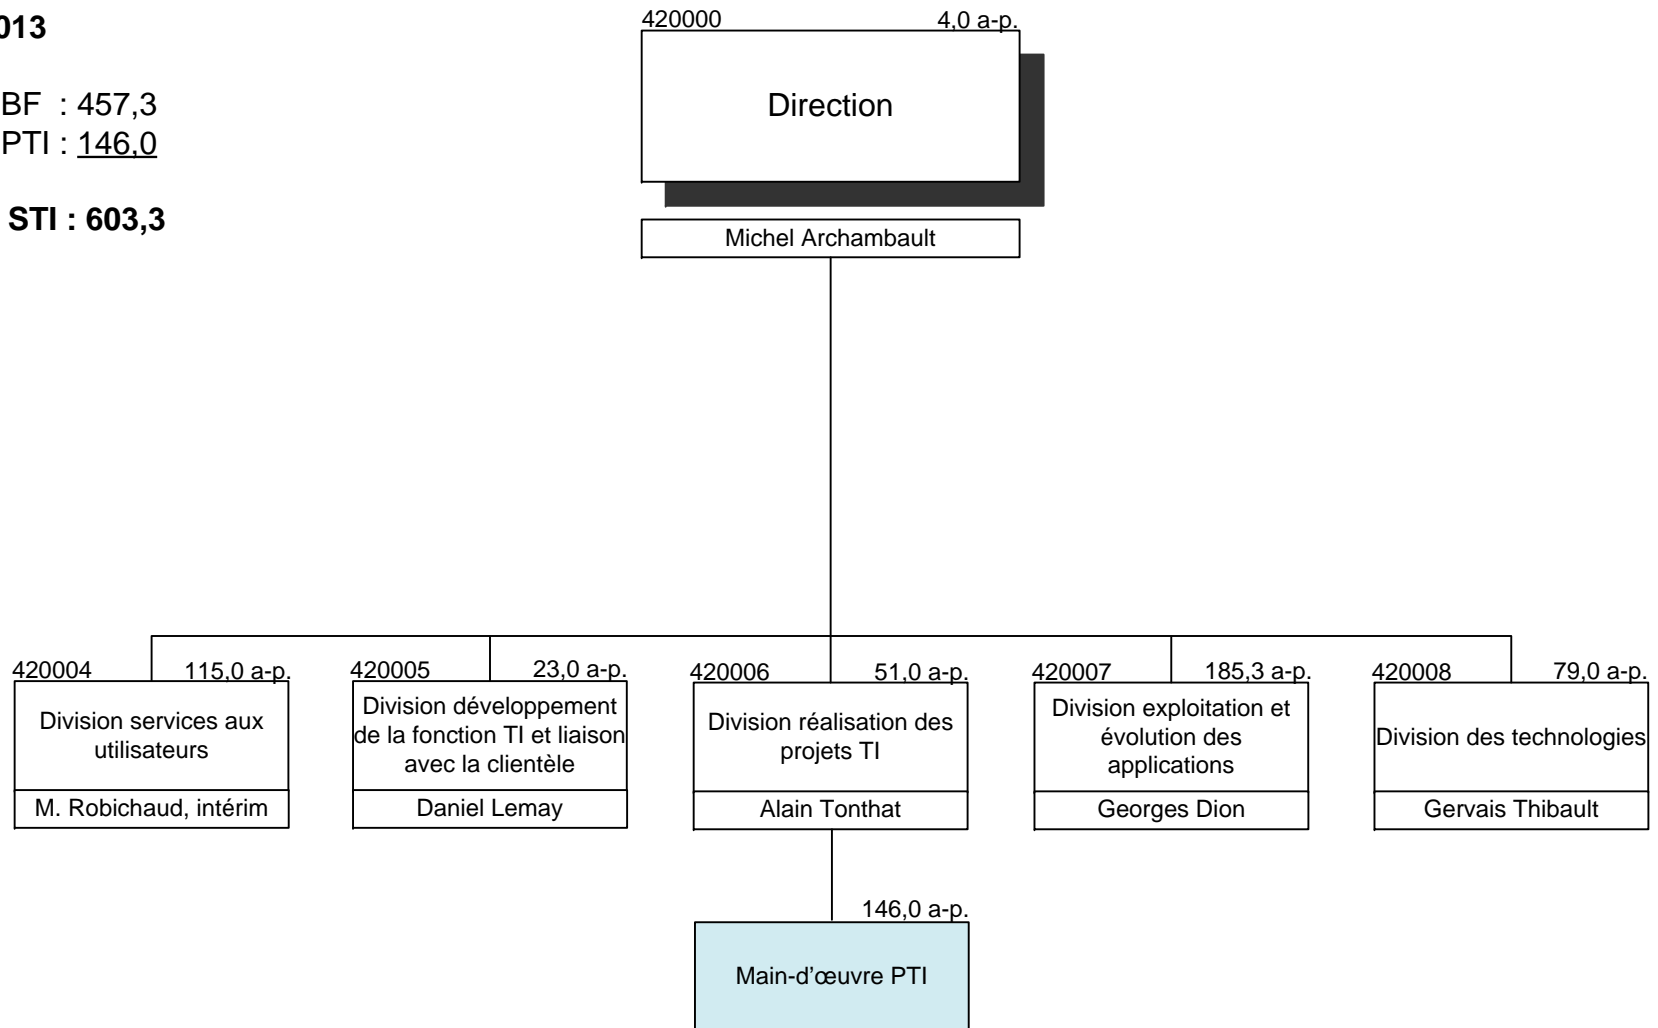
013

BF : 457,3
PTI : 146,0

STI : 603,3

420000 4,0 a-p.
Direction
Michel Archambault

420004 115,0 a-p.
Division services aux utilisateurs
M. Robichaud, intérim

420005 23,0 a-p.
Division développement de la fonction TI et liaison avec la clientèle
Daniel Lemay

420006 51,0 a-p.
Division réalisation des projets TI
Alain Tonthat

420007 185,3 a-p.
Division exploitation et évolution des applications
Georges Dion

420008 79,0 a-p.
Division des technologies
Gervais Thibault

146,0 a-p.
Main-d'œuvre PTI